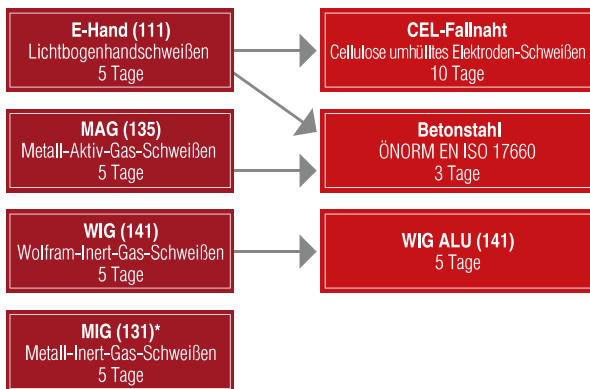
E-Hand (111)
Lichtbogenhandschweißen
5 Tage

CEL-Fallnaht
Cellulose umhülltes Elektroden-Schweißen
10 Tage

MAG (135)
Metall-Aktiv-Gas-Schweißen
5 Tage

Betonstahl
ÖNORM EN ISO 17660
3 Tage

WIG (141)
Wolfram-Inert-Gas-Schweißen
5 Tage

WIG ALU (141)
5 Tage

MIG (131)*
Metall-Inert-Gas-Schweißen
5 Tage